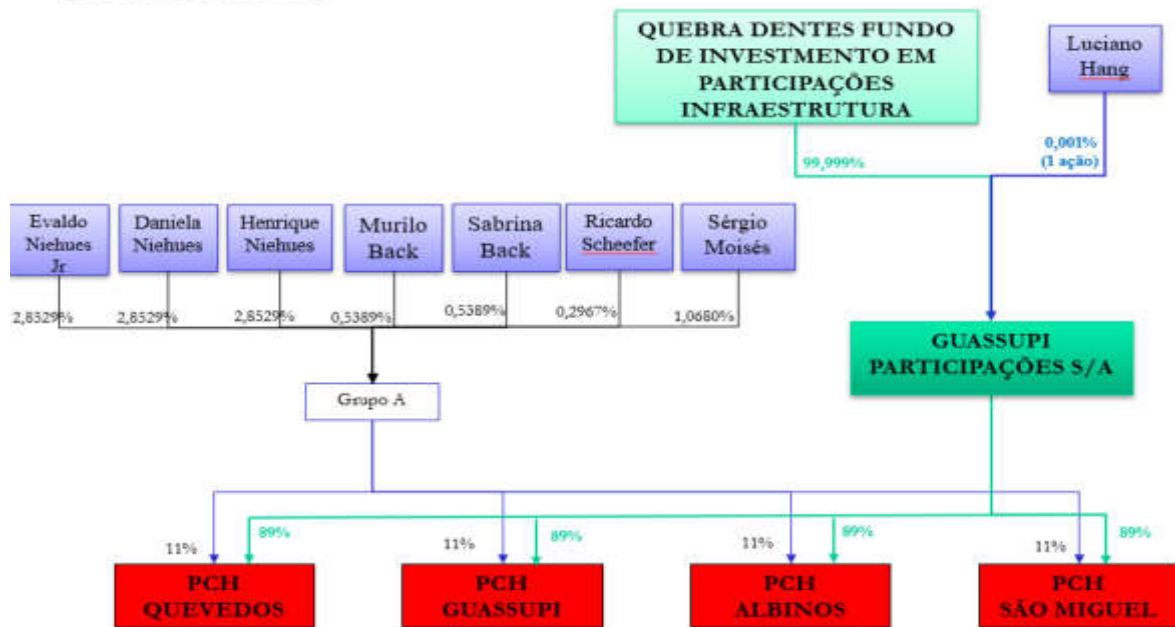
QUEBRA DENTES FUNDO DE INVESTMENTO EM PARTICIPAÇÕES INFRAESTRUTURA

Luciano Hang

99,999%

0,001% (1 ação)

Evaldo Niehues Jr

Daniela Niehues

Henrique Niehues

Murilo Back

Sabrina Back

Ricardo Scheefer

Sérgio Moisés

2,8529%

2,8529%

2,8529%

0,5389%

0,5389%

0,2967%

1,0680%

GUASSUPI PARTICIPAÇÕES S/A

Grupo A

11%

89%

11%

89%

11%

89%

11%

89%

PCH QUEVEDOS

PCH GUASSUPI

PCH ALBINOS

PCH SÃO MIGUEL